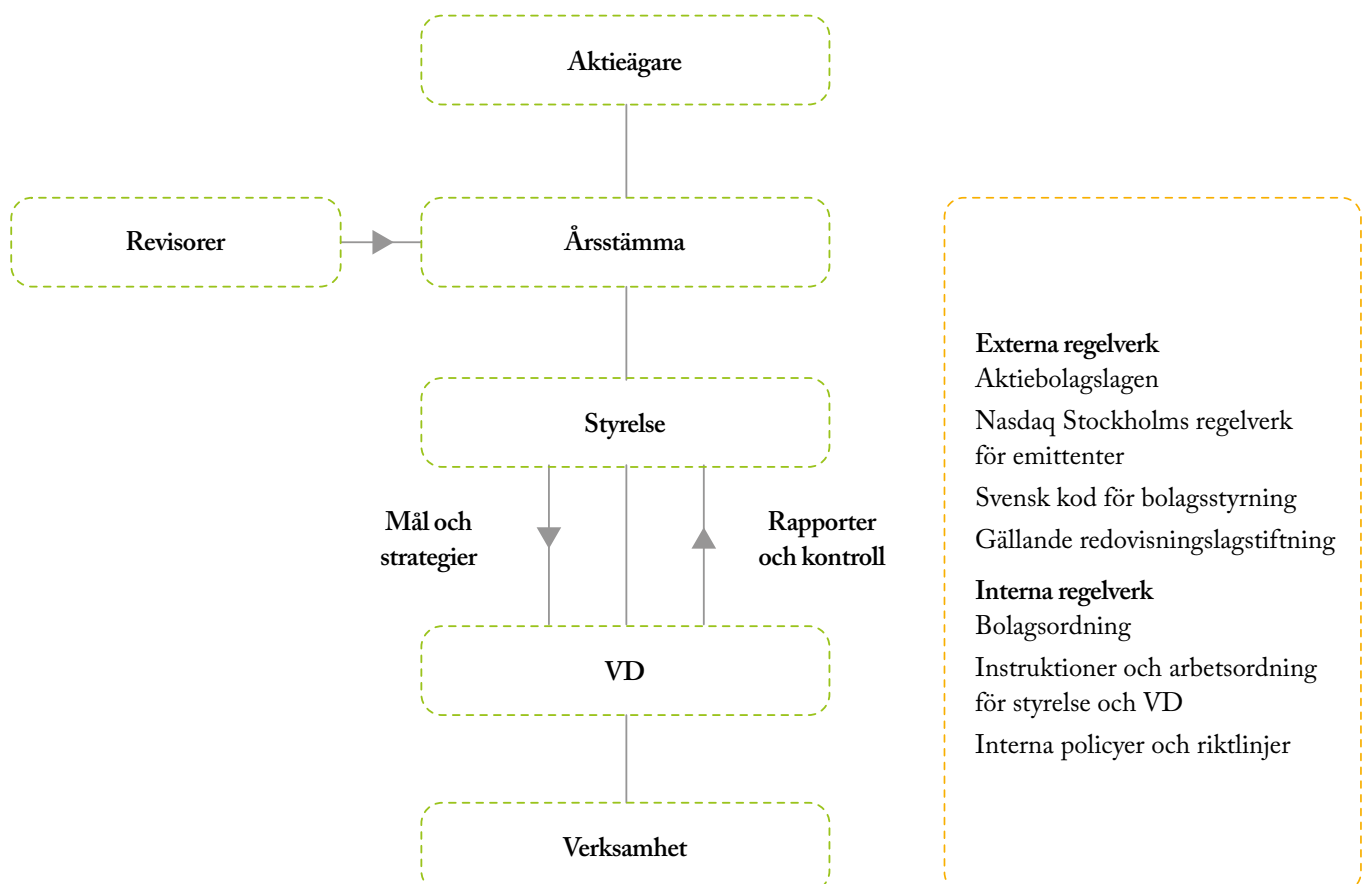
Aktieägare

Revisorer

Årsstämma

Styrelse

Mål och strategier

Rapporter och kontroll

VD

Verksamhet

Externa regelverk
Aktiebolagslagen
Nasdaq Stockholms regelverk för emittenter
Svensk kod för bolagsstyrning
Gällande redovisningslagstiftning

Interna regelverk
Bolagsordning
Instruktioner och arbetsordning för styrelse och VD
Interna policyer och riktlinjer